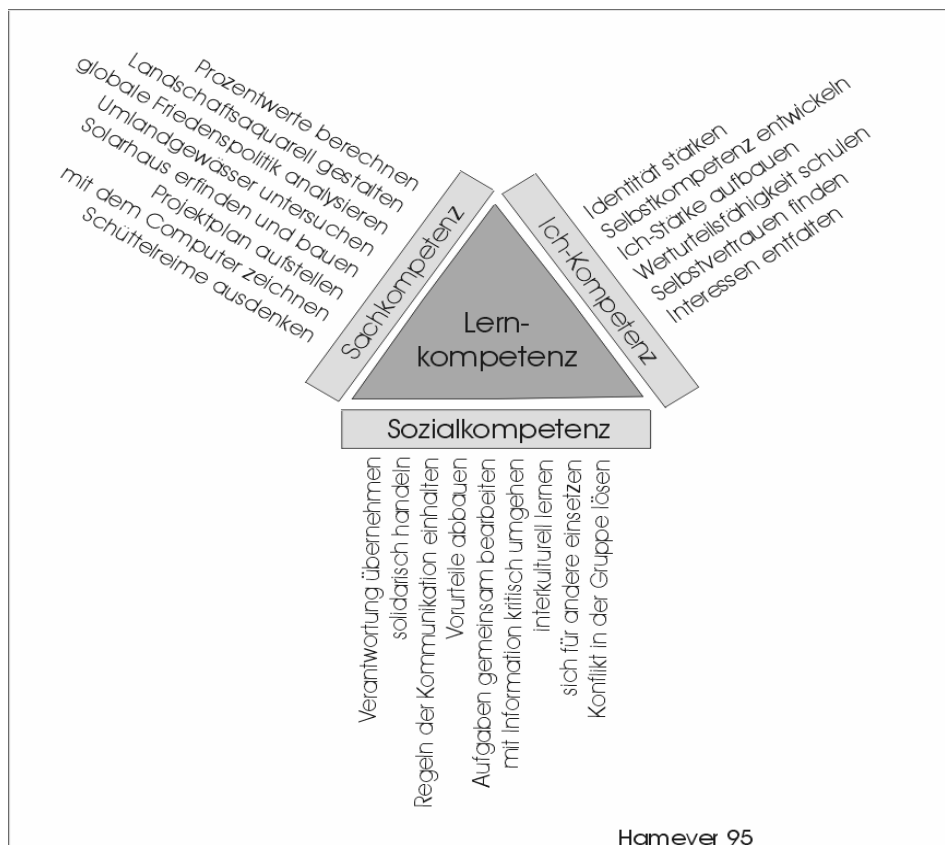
Prozentwerte berechnen
Landschaftsaquarell gestalten
globale Friedenspolitik analysieren
Umlandgewässer untersuchen
Solarhaus erfinden und bauen
Projektplan aufstellen
mit dem Computer zeichnen
Schüttelreime ausdenken

Sachkompetenz

Identität stärken
Selbstkompetenz entwickeln
Ich-Stärke aufbauen
Werturteilsfähigkeit schulen
Selbstvertrauen finden
Interessen entfalten

Ich-Kompetenz

Lernkompetenz

Sozialkompetenz

Verantwortung übernehmen
solidarisch handeln
Regeln der Kommunikation einhalten
Vorurteile abbauen
Aufgaben gemeinsam bearbeiten
mit Information kritisch umgehen
interkulturell lernen
sich für andere einsetzen
Konflikt in der Gruppe lösen

Hameyer 95